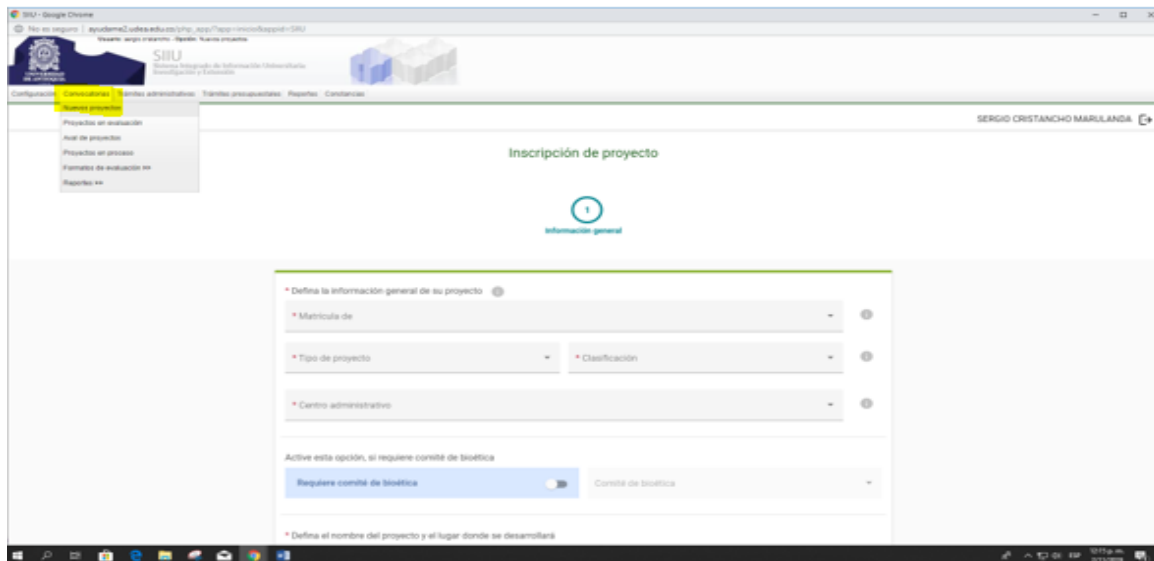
SIIU - Google Chrome

No es seguro | ayudame2.udea.edu.co/php_app/?app=inicio&appid=SIIU

Usuario: sergio cristancho - Opción: Nuevos proyectos

SIIU
Sistema Integrado de Información Universitaria
Investigación y Extensión

Configuración Convocatorias Trámites administrativos Trámites presupuestales Reportes Constancias

Nuevos proyectos
Proyectos en evaluación
Aval de proyectos
Proyectos en proceso
Formatos de evaluación >>
Reportes >>

SERGIO CRISTANCHO MARULANDA

Inscripción de proyecto

1
Información general

* Defina la información general de su proyecto

* Matrícula de

* Tipo de proyecto

* Clasificación

* Centro administrativo

Active esta opción, si requiere comité de bioética

Requiere comité de bioética

Comité de bioética

* Defina el nombre del proyecto y el lugar donde se desarrollará

ESP